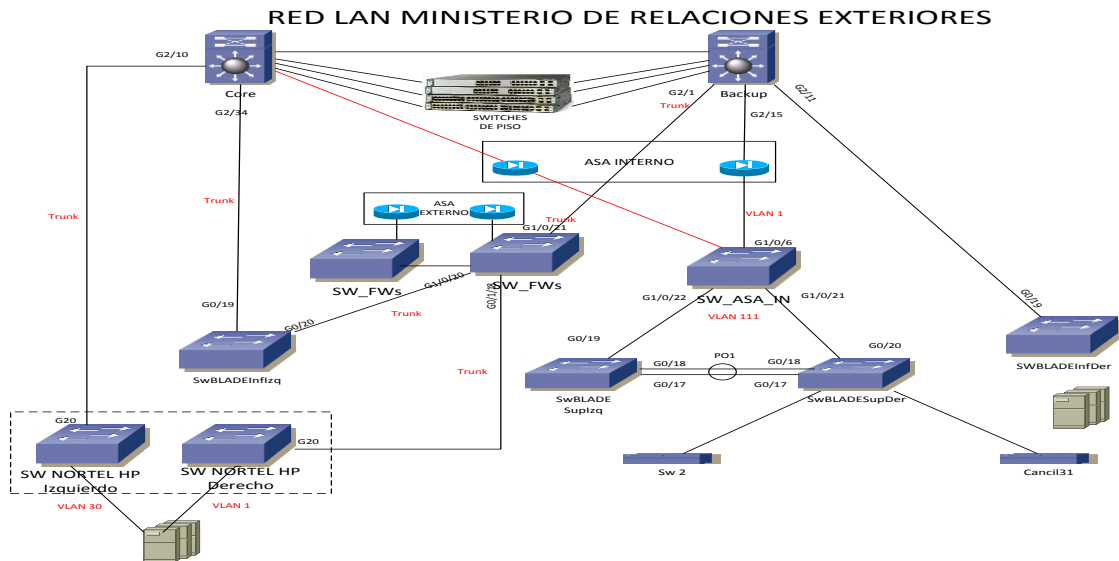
RED LAN MINISTERIO DE RELACIONES EXTERIORES

G2/10
Core
G2/34
Trunk
Trunk
G0/19
G0/20
SwBLADEInfIzq

SWITCHES DE PISO

G2/1
Trunk
Backup
G2/15
G2/11

ASA INTERNO

ASA EXTERNO

Trunk
G1/0/21
VLAN 1
G1/0/6

SW_FWs
SW_FWs
G1/0/20
G0/1/8
Trunk
Trunk

SW_ASA_IN
G1/0/22
G1/0/21
VLAN 111

G0/19
G0/20
G0/18
PO1
G0/18
G0/17
G0/17
SwBLADE SupIzq
SwBLADESupDer

G0/19
SWBLADEInfDer

G20
G20
SW NORTEL HP Izquierdo
SW NORTEL HP Derecho
VLAN 30
VLAN 1

Sw 2
Cancil31